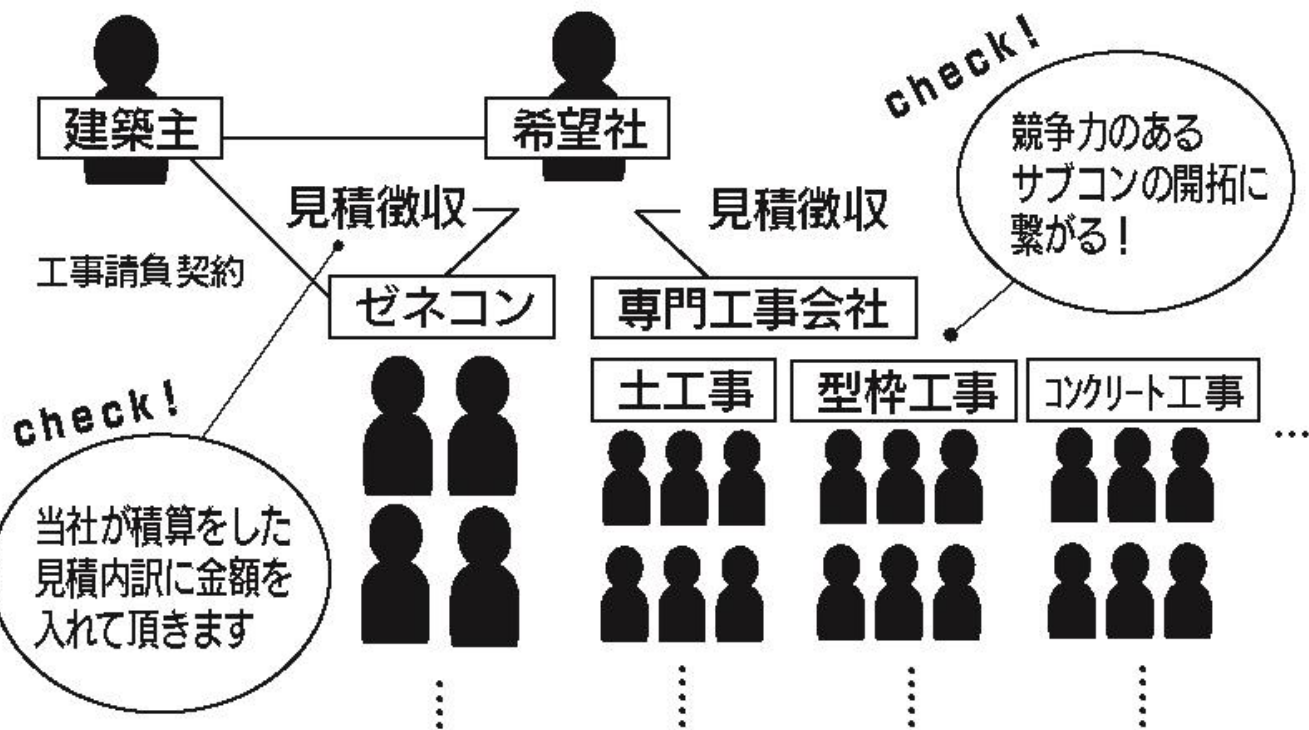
建築主

希望社

check!

競争力のある
サブコンの開拓に
繋がる！

見積徴収

見積徴収

工事請負契約

ゼネコン

専門工事会社

土工事

型枠工事

コンクリート工事

check!

当社が積算をした
見積内訳に金額を
入れて頂きます